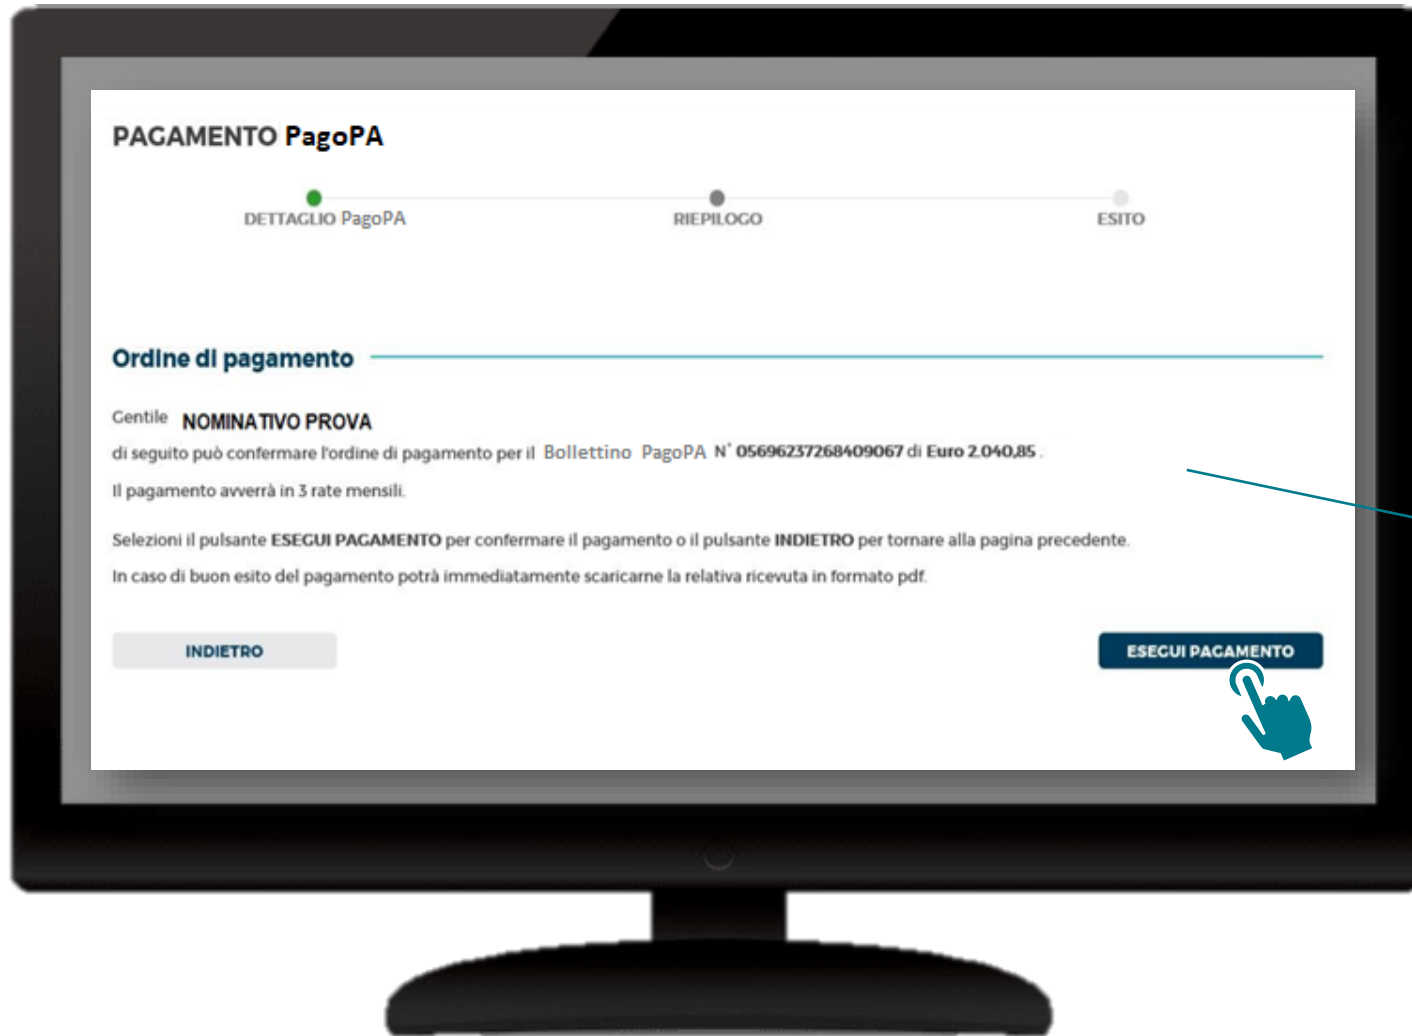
PAGAMENTO PagoPA

DETTAGLIO PagoPA

RIEPILOGO

ESITO

Ordine di pagamento

Gentile NOMINATIVO PROVA
di seguito può confermare l'ordine di pagamento per il Bollettino PagoPA N° 056962372684090067 di Euro 2.040,85 .

Il pagamento avverrà in 3 rate mensili.

Selezioni il pulsante ESEGUI PAGAMENTO per confermare il pagamento o il pulsante INDIETRO per tornare alla pagina precedente.

In caso di buon esito del pagamento potrà immediatamente scaricarne la relativa ricevuta in formato pdf.

INDIETRO

ESEGUI PAGAMENTO